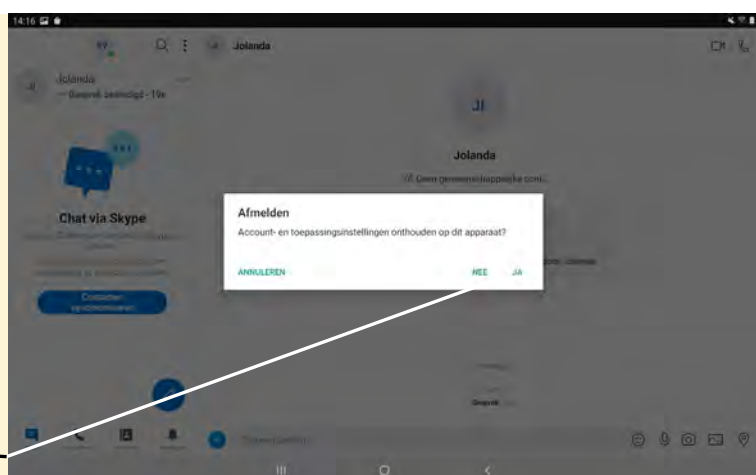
14:16

Jolanda

Jolanda

— Gesprek beëindigd · 19s

JI

Jolanda

Chat via Skype

Contacten synchroniseren

Afmelden

Account- en toepassingsinstellingen onthouden op dit apparaat?

ANNULEREN

NEE

JA

Gesprek